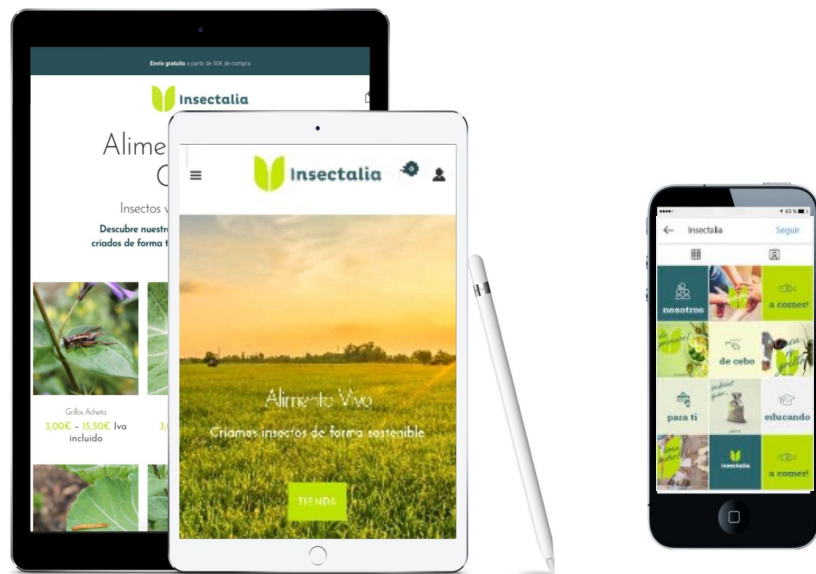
Envío gratuito a partir de 50€ de compra

Insectalia

Alime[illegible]
C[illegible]

Insectos v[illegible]

Descubre nuestr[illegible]
criados de forma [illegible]

Grillos Acheta
3,00€ – 15,50€ Iva incluido

Insectalia

Alimento Vivo

Criamos insectos de forma sostenible

TIENDA

Insectalia
Seguir

nosotros
a comer!
de cebo
para ti
educando
Insectalia
a comer!